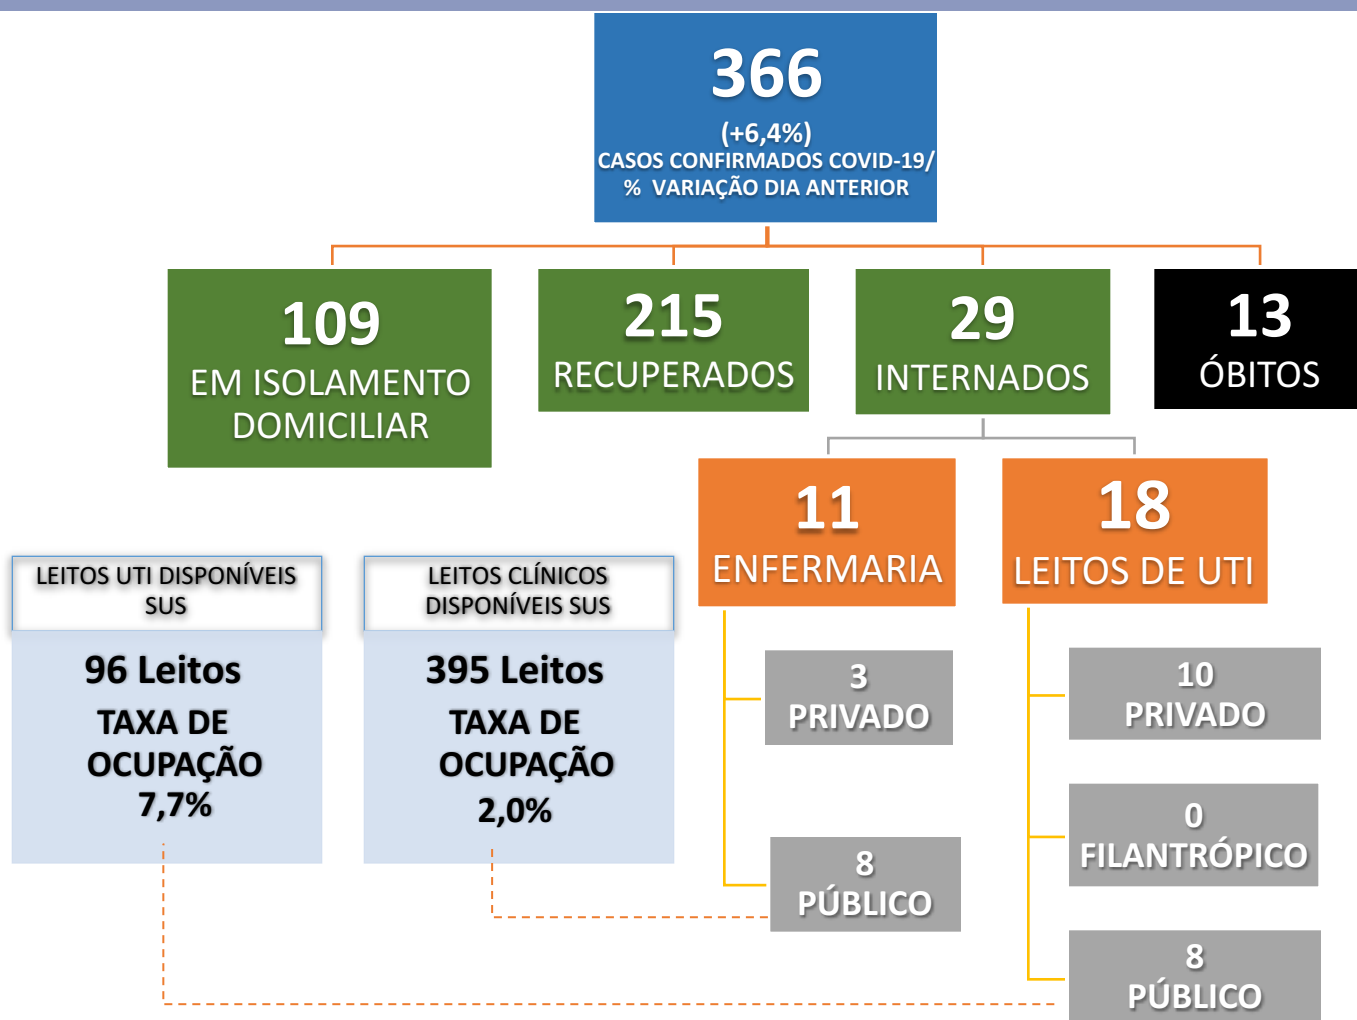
366
(+6,4%)
CASOS CONFIRMADOS COVID-19/
% VARIAÇÃO DIA ANTERIOR

109
EM ISOLAMENTO DOMICILIAR

215
RECUPERADOS

29
INTERNADOS

13
ÓBITOS

11
ENFERMARIA

18
LEITOS DE UTI

LEITOS UTI DISPONÍVEIS SUS

96 Leitos
TAXA DE OCUPAÇÃO
7,7%

LEITOS CLÍNICOS DISPONÍVEIS SUS

395 Leitos
TAXA DE OCUPAÇÃO
2,0%

3
PRIVADO

8
PÚBLICO

10
PRIVADO

0
FILANTRÓPICO

8
PÚBLICO